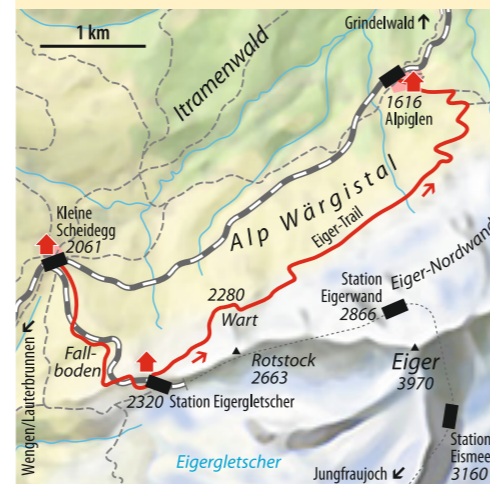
1 km

Grindelwald ↑

Itramenwald

1616
Alpiglen

Alp Wärgistal

Kleine Scheidegg
2061

Eiger-Trail

Eiger-Nordwand

2280
Wart

Station Eigerwand
2866

Wengen/Lauterbrunnen ↙

Fallboden

Rotstock
2663

Eiger
3970

2320 Station Eigergletscher

Eigergletscher

Jungfraujoch ↙

Station Eismeer
3160